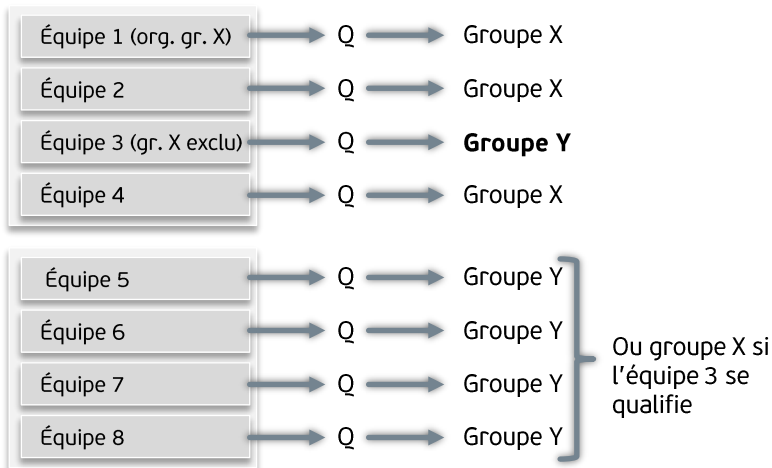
Équipe 1 (org. gr. X) Q Groupe X

Équipe 2 Q Groupe X

Équipe 3 (gr. X exclu) Q **Groupe Y**

Équipe 4 Q Groupe X

Équipe 5 Q Groupe Y

Équipe 6 Q Groupe Y

Équipe 7 Q Groupe Y

Équipe 8 Q Groupe Y

Ou groupe X si l’équipe 3 se qualifie